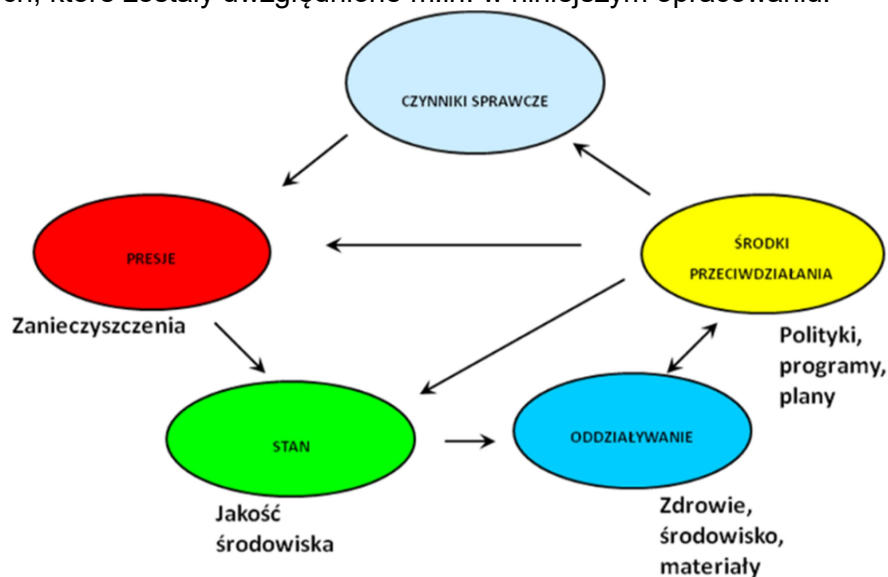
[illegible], które zostały uwzględnione m.in. w niniejszym opracowaniu.

CZYNNIKI SPRAWCZE

PRESJE

ŚRODKI PRZECIWDZIAŁANIA

Zanieczyszczenia

Polityki, programy, plany

STAN

ODDZIAŁYWANIE

Jakość środowiska

Zdrowie, środowisko, materiały